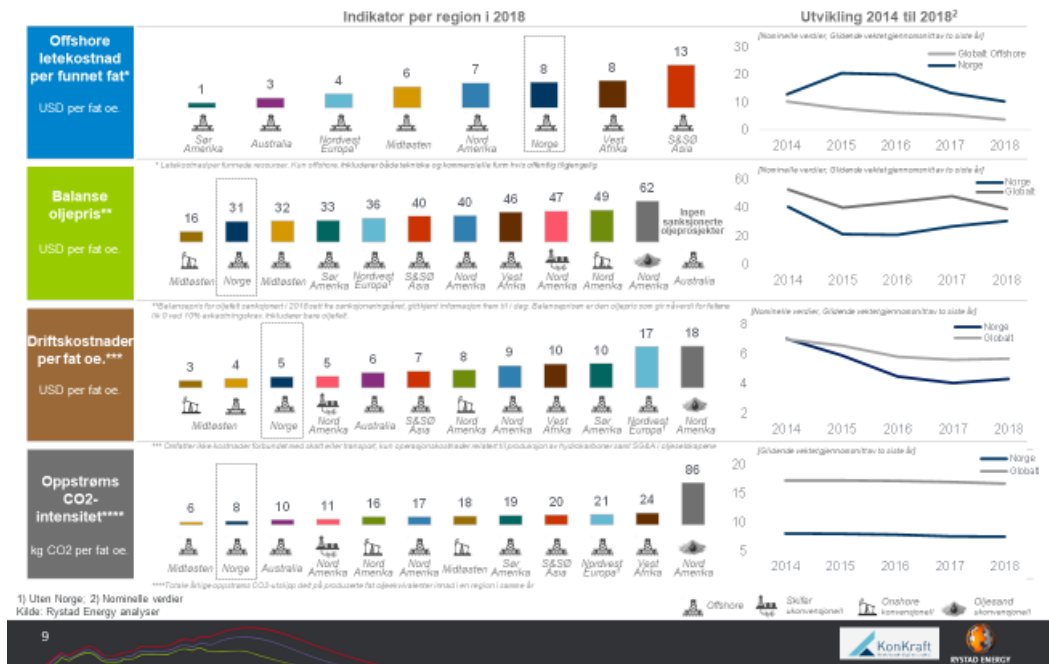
Indikator per region i 2018

Utvikling 2014 til 2018²

Offshore letekostnad per funnet fat*

USD per fat oe.

| 1 | 3 | 4 | 6 | 7 | 8 | 8 | 13 |
|---|---|---|---|---|---|---|---|
| Sør Amerika | Australia | Nordvest Europa¹ | Midtøsten | Nord Amerika | Norge | Vest Afrika | S&SØ Asia |

* Letekostnad per funnede ressurser. Kun offshore. Inkluderer både tekniske og kommersielle funn hvis offentlig tilgjengelig

[Nominelle verdier, Glidende vektet gjennomsnitt av to siste år]

Globalt Offshore
Norge

30 20 10 0
2014 2015 2016 2017 2018

Balanse oljepris**

USD per fat oe.

| 16 | 31 | 32 | 33 | 36 | 40 | 40 | 46 | 47 | 49 | 62 | Ingen sanksjonerte oljeprosjekter |
|---|---|---|---|---|---|---|---|---|---|---|---|
| Midtøsten | Norge | Australia | Sør Amerika | Nordvest Europa¹ | S&SØ Asia | Nord Amerika | Vest Afrika | Nord Amerika | Nord Amerika | Nord Amerika | Australia |

**Balansepris for oljefelt sanksjonert i 2018 satt fra sanksjoneringsåret, gitt kjent informasjon fram til i dag. Balanseprisen er den oljepris som gir nåverdi for feltene lik 0 ved 10% avkastningskrav. Inkluderer bare oljefelt.

[Nominelle verdier, Glidende vektet gjennomsnitt av to siste år]

Norge
Globalt

60 40 20 0
2014 2015 2016 2017 2018

Driftskostnader per fat oe.***

USD per fat oe.

| 3 | 4 | 5 | 5 | 6 | 7 | 8 | 9 | 10 | 10 | 17 | 18 |
|---|---|---|---|---|---|---|---|---|---|---|---|
| Midtøsten | Australia | Norge | Nord Amerika | Australia | S&SØ Asia | Nord Amerika | Nord Amerika | Vest Afrika | Sør Amerika | Nordvest Europa¹ | Nord Amerika |

*** Driftsfter ikke kostnader forbundet med skatt eller transport, kun operasjonskostnader relatert til produksjon av hydrokarboner samt SG&A i oljeselskapene

[Nominelle verdier, Glidende vektet gjennomsnitt av to siste år]

Norge
Globalt

8 6 4 2
2014 2015 2016 2017 2018

Oppstrøms CO2-intensitet****

kg CO2 per fat oe.

| 6 | 8 | 10 | 11 | 16 | 17 | 18 | 19 | 20 | 21 | 24 | 86 |
|---|---|---|---|---|---|---|---|---|---|---|---|
| Midtøsten | Norge | Australia | Nord Amerika | Nord Amerika | Nord Amerika | Midtøsten | Sør Amerika | S&SØ Asia | Nordvest Europa¹ | Vest Afrika | Nord Amerika |

****Totale årlige oppstrøms CO2-utslipp delt på produserte fat oljeekvivalenter innad i en region i samme år

[Glidende vektet gjennomsnitt av to siste år]

Norge
Globalt

20 15 10 5
2014 2015 2016 2017 2018

1) Uten Norge; 2) Nominelle verdier
Kilde: Rystad Energy analyser

Offshore
Skifer (ukonvensjonell)
Onshore (konvensjonell)
Oljesand (ukonvensjonell)

9

KonKraft

RYSTAD ENERGY